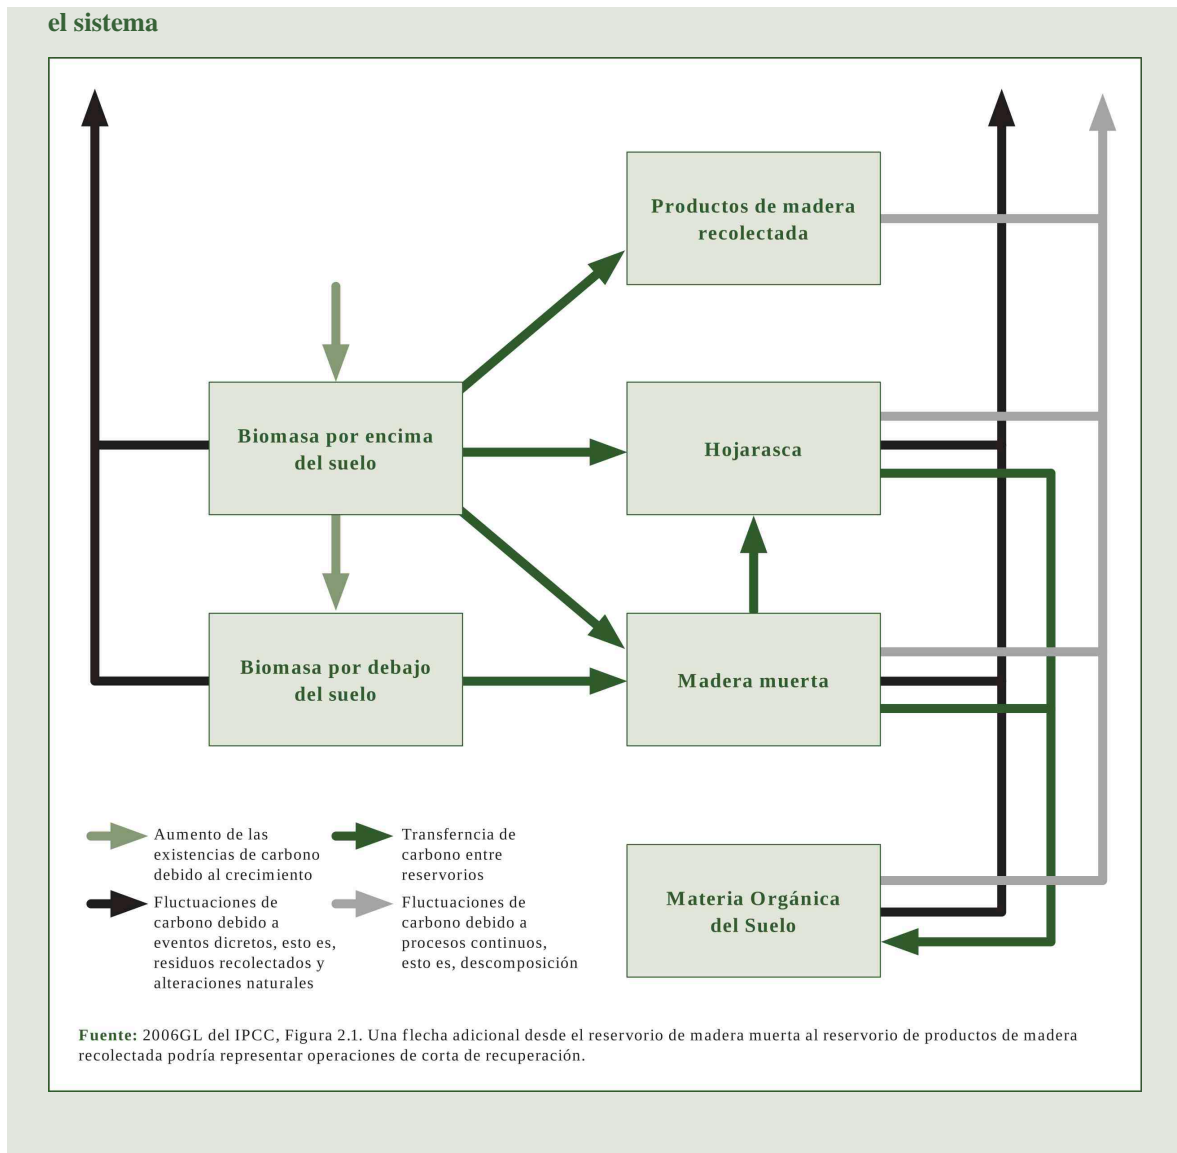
el sistema

Productos de madera recolectada

Biomasa por encima del suelo

Hojarasca

Biomasa por debajo del suelo

Madera muerta

Aumento de las existencias de carbono debido al crecimiento

Transferncia de carbono entre reservorios

Fluctuaciones de carbono debido a eventos dicretos, esto es, residuos recolectados y alteraciones naturales

Fluctuaciones de carbono debido a procesos continuos, esto es, descomposición

Materia Orgánica del Suelo

Fuente: 2006GL del IPCC, Figura 2.1. Una flecha adicional desde el reservorio de madera muerta al reservorio de productos de madera recolectada podría representar operaciones de corta de recuperación.